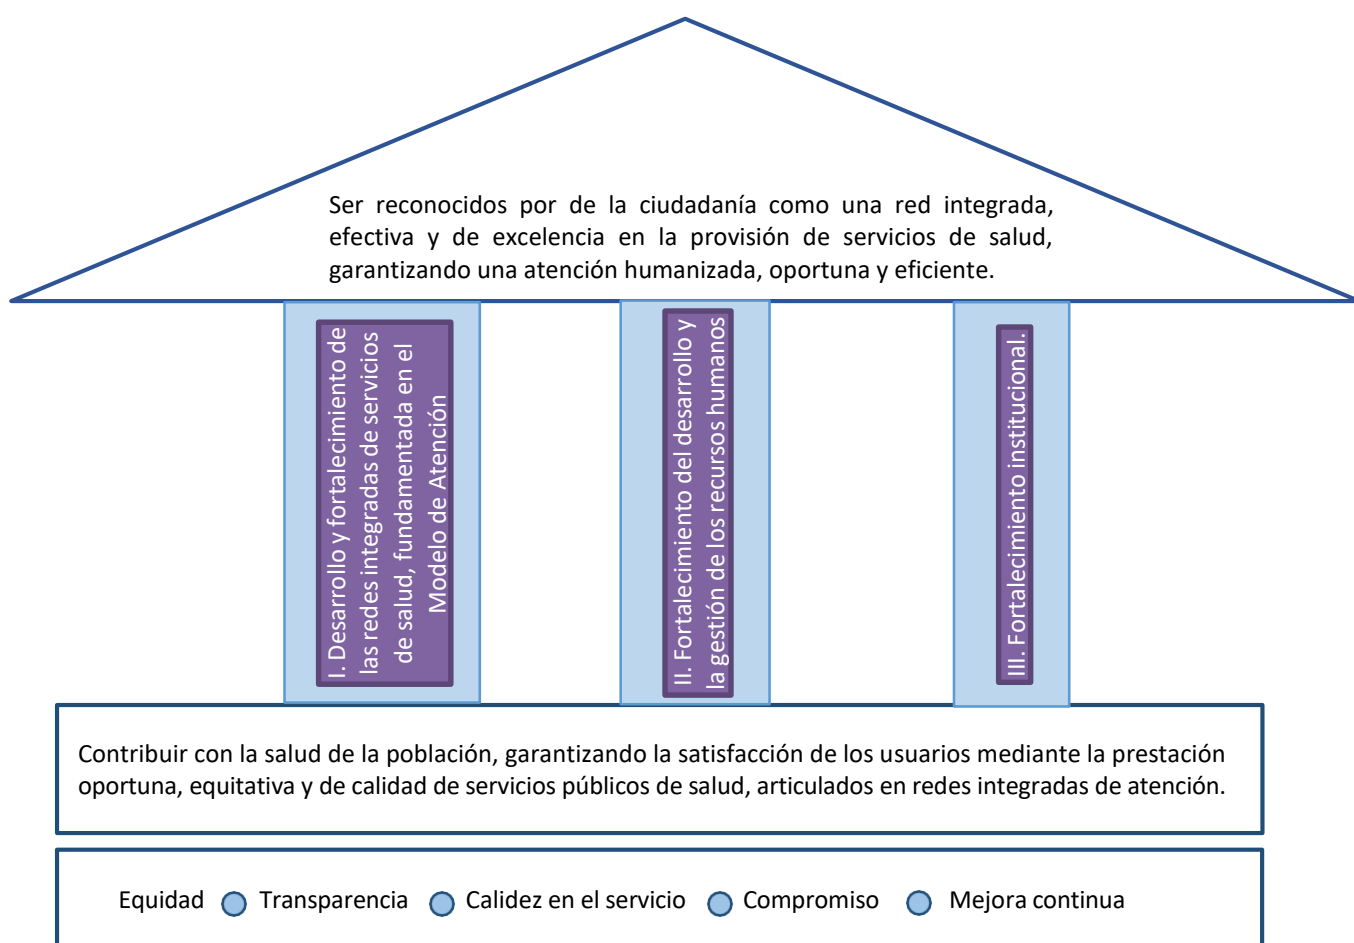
Ser reconocidos por de la ciudadanía como una red integrada, efectiva y de excelencia en la provisión de servicios de salud, garantizando una atención humanizada, oportuna y eficiente.

I. Desarrollo y fortalecimiento de las redes integradas de servicios de salud, fundamentada en el Modelo de Atención

II. Fortalecimiento del desarrollo y la gestión de los recursos humanos

III. Fortalecimiento institucional.

Contribuir con la salud de la población, garantizando la satisfacción de los usuarios mediante la prestación oportuna, equitativa y de calidad de servicios públicos de salud, articulados en redes integradas de atención.

Equidad Transparencia Calidez en el servicio Compromiso Mejora continua